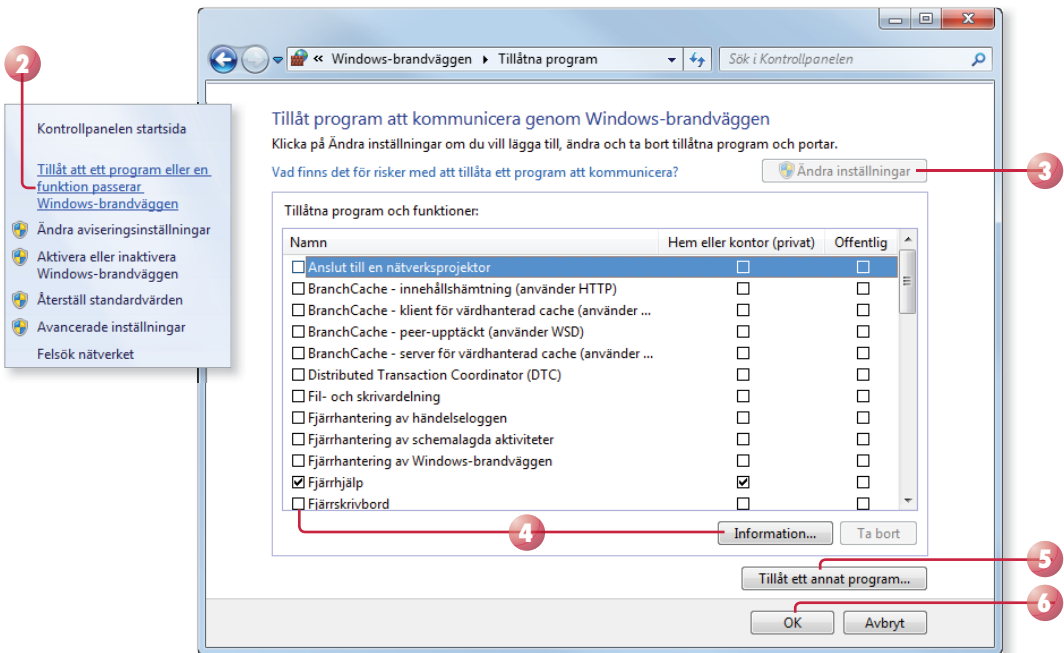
2

Kontrollpanelen startsida

Tillåt att ett program eller en funktion passerar Windows-brandväggen

Ändra aviseringsinställningar

Aktivera eller inaktivera Windows-brandväggen

Återställ standardvärden

Avancerade inställningar

Felsök nätverket

« Windows-brandväggen ▸ Tillåtna program

Sök i Kontrollpanelen

Tillåt program att kommunicera genom Windows-brandväggen

Klicka på Ändra inställningar om du vill lägga till, ändra och ta bort tillåtna program och portar.

Vad finns det för risker med att tillåta ett program att kommunicera?

Ändra inställningar

3

Tillåtna program och funktioner:

| Namn | Hem eller kontor (privat) | Offentlig |
|---|---|---|
| ☐ Anslut till en nätverksprojektor | ☐ | ☐ |
| ☐ BranchCache - innehållshämtning (använder HTTP) | ☐ | ☐ |
| ☐ BranchCache - klient för värdhanterad cache (använder ... | ☐ | ☐ |
| ☐ BranchCache - peer-upptäckt (använder WSD) | ☐ | ☐ |
| ☐ BranchCache - server för värdhanterad cache (använder ... | ☐ | ☐ |
| ☐ Distributed Transaction Coordinator (DTC) | ☐ | ☐ |
| ☐ Fil- och skrivardelning | ☐ | ☐ |
| ☐ Fjärrhantering av händelseloggen | ☐ | ☐ |
| ☐ Fjärrhantering av schemalagda aktiviteter | ☐ | ☐ |
| ☐ Fjärrhantering av Windows-brandväggen | ☐ | ☐ |
| ☑ Fjärrhjälp | ☑ | ☐ |
| ☐ Fjärrskrivbord | ☐ | ☐ |

4

Information...

Ta bort

5

Tillåt ett annat program...

6

OK

Avbryt